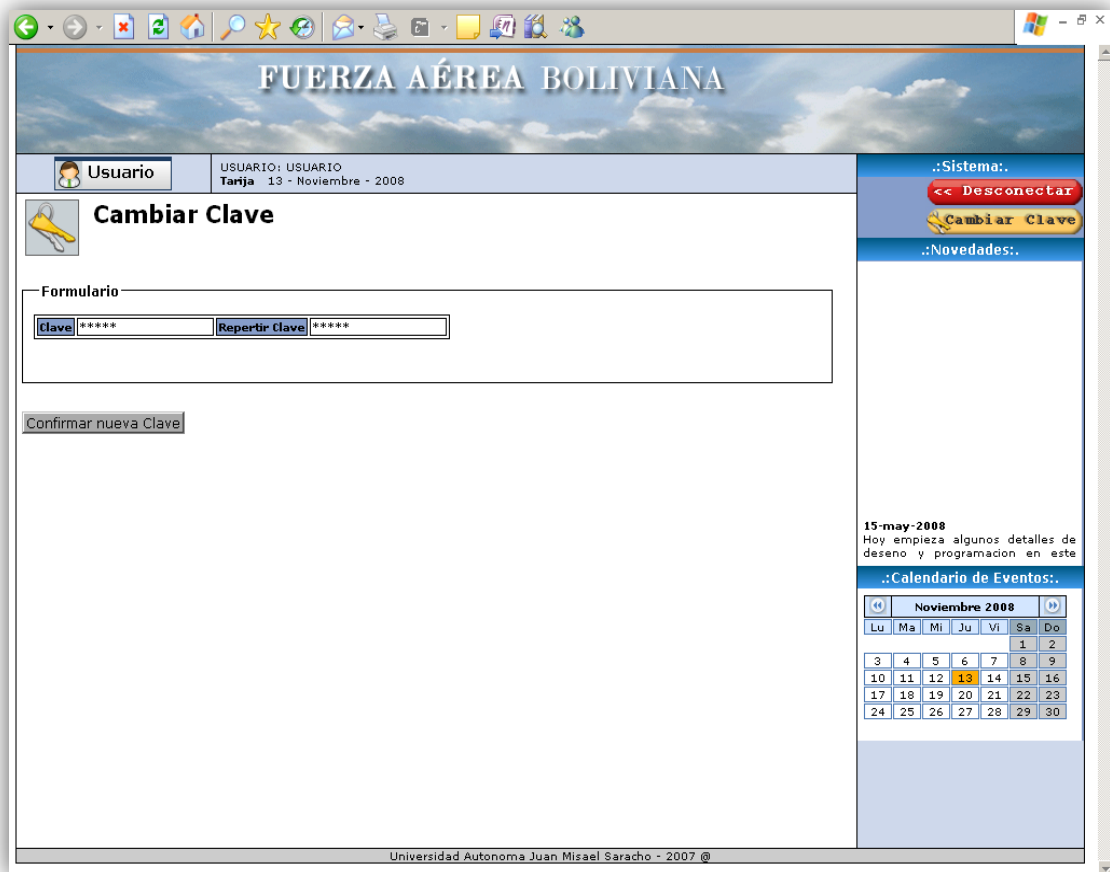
FUERZA AÉREA BOLIVIANA

Usuario

USUARIO: USUARIO
Tarija 13 - Noviembre - 2008

.:Sistema:.

<< Desconectar

Cambiar Clave

Cambiar Clave

Formulario

| Clave | ***** | Repertir Clave | ***** |
|---|---|---|---|

Confirmar nueva Clave

.:Novedades:.

15-may-2008
Hoy empieza algunos detalles de deseno y programacion en este

.:Calendario de Eventos:.

Noviembre 2008

| Lu | Ma | Mi | Ju | Vi | Sa | Do |
|---|---|---|---|---|---|---|
| | | | | | 1 | 2 |
| 3 | 4 | 5 | 6 | 7 | 8 | 9 |
| 10 | 11 | 12 | 13 | 14 | 15 | 16 |
| 17 | 18 | 19 | 20 | 21 | 22 | 23 |
| 24 | 25 | 26 | 27 | 28 | 29 | 30 |

Universidad Autonoma Juan Misael Saracho - 2007 @